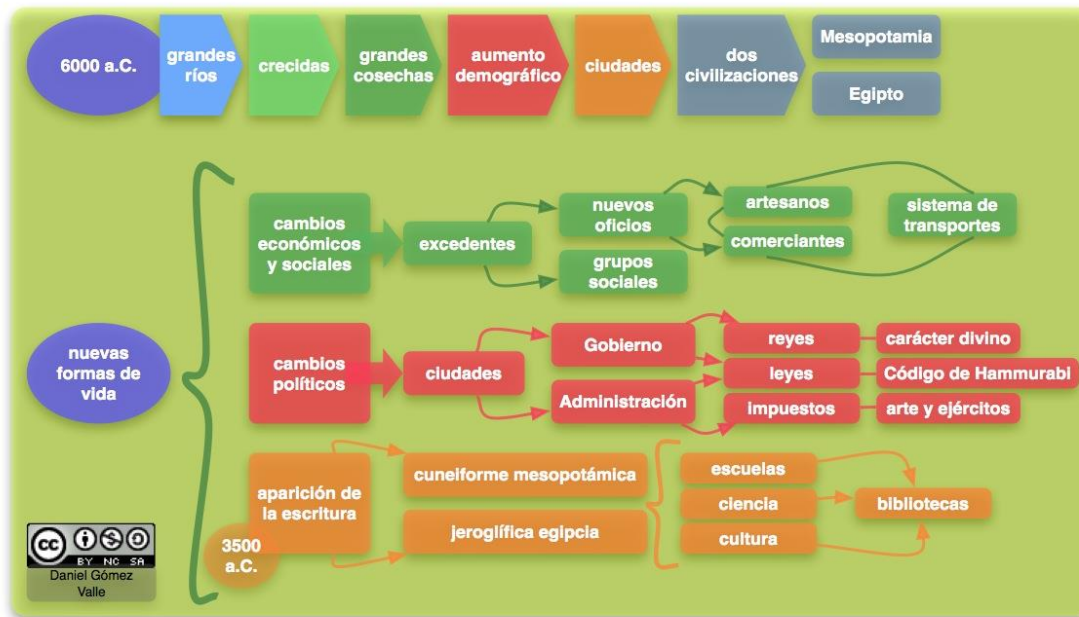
6000 a.C.

grandes ríos

crecidas

grandes cosechas

aumento demográfico

ciudades

dos civilizaciones

Mesopotamia

Egipto

nuevas formas de vida

cambios económicos y sociales

excedentes

nuevos oficios

grupos sociales

artesanos

comerciantes

sistema de transportes

cambios políticos

ciudades

Gobierno

Administración

reyes

leyes

impuestos

carácter divino

Código de Hammurabi

arte y ejércitos

aparición de la escritura

3500 a.C.

cuneiforme mesopotámica

jeroglífica egipcia

escuelas

ciencia

cultura

bibliotecas

BY NC SA

Daniel Gómez Valle